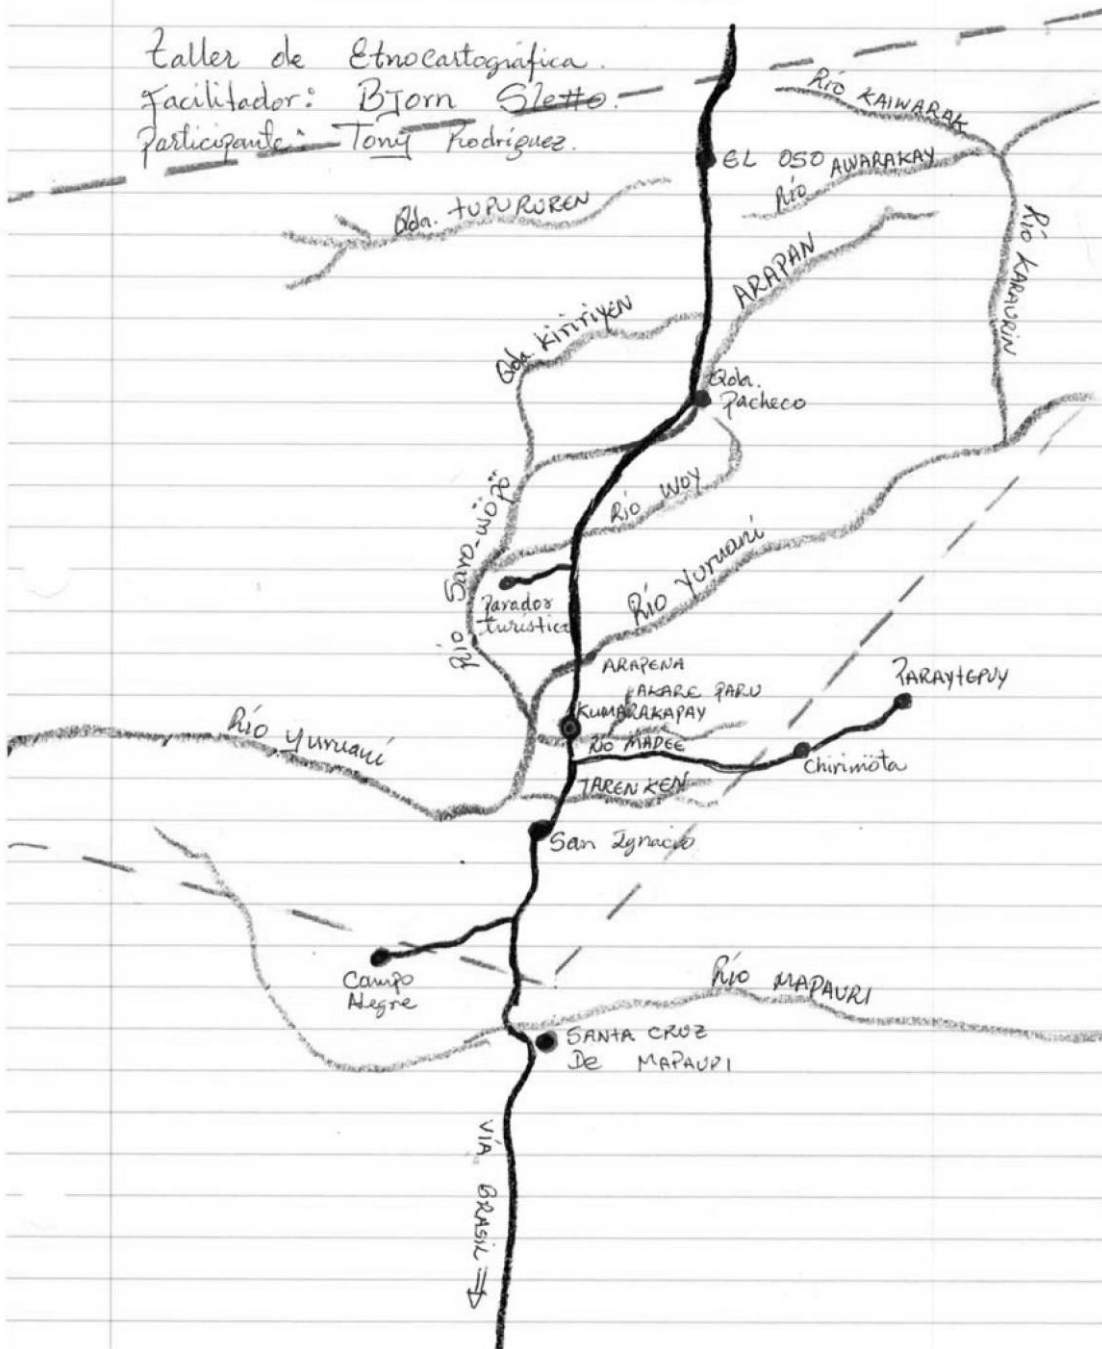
Taller de Etnocartográfica.
Facilitador: Bjorn Sletto.
Participante: Tony Rodríguez.

Río KAIWARAK
EL OSO
Río AWARAKAY
Qda. TUPURUREN
Río KARAURIN
ARAPAN
Qda. Kiririyen
Qda. Pacheco
Río Sayo-wöpe
Río WOY
Río Yuruani
Parador turistico
ARAPENA
AKARE PARU
KUMARAKAPAY
Paraytepuy
Río Yuruani
RÍO MADEE
Chirimota
TARENKEN
San Ignacio
Campo Alegre
Río MAPAURI
SANTA CRUZ De MAPAURI
VÍA BRASIL